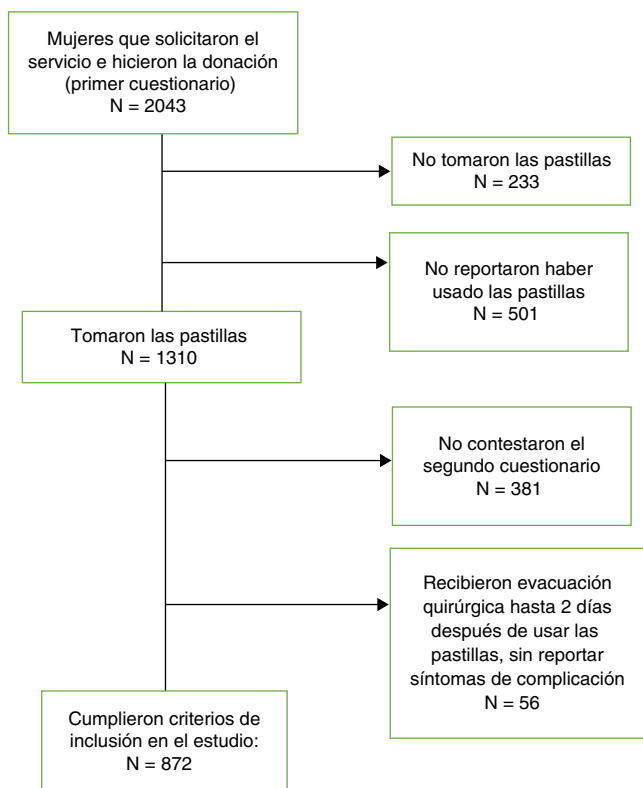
Mujeres que solicitaron el servicio e hicieron la donación (primer cuestionario)
N = 2043

No tomaron las pastillas
N = 233

No reportaron haber usado las pastillas
N = 501

Tomaron las pastillas
N = 1310

No contestaron el segundo cuestionario
N = 381

Recibieron evacuación quirúrgica hasta 2 días después de usar las pastillas, sin reportar síntomas de complicación
N = 56

Cumplieron criterios de inclusión en el estudio:
N = 872